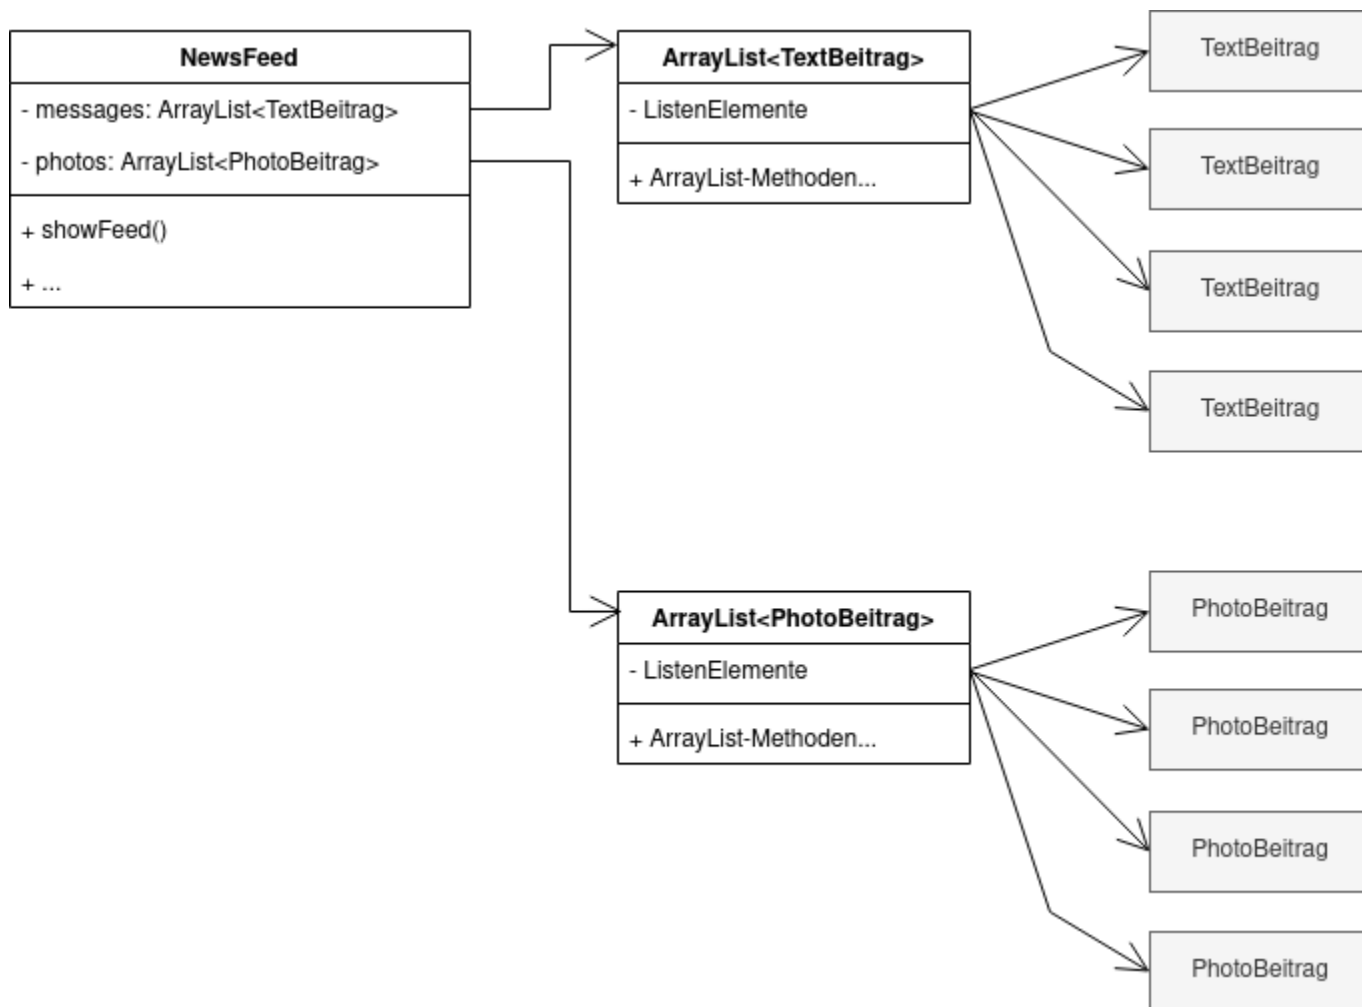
NewsFeed

- messages: ArrayList<TextBeitrag>

- photos: ArrayList<PhotoBeitrag>

+ showFeed()

+ ...

ArrayList<TextBeitrag>

- ListenElemente

+ ArrayList-Methoden...

TextBeitrag

TextBeitrag

TextBeitrag

TextBeitrag

ArrayList<PhotoBeitrag>

- ListenElemente

+ ArrayList-Methoden...

PhotoBeitrag

PhotoBeitrag

PhotoBeitrag

PhotoBeitrag